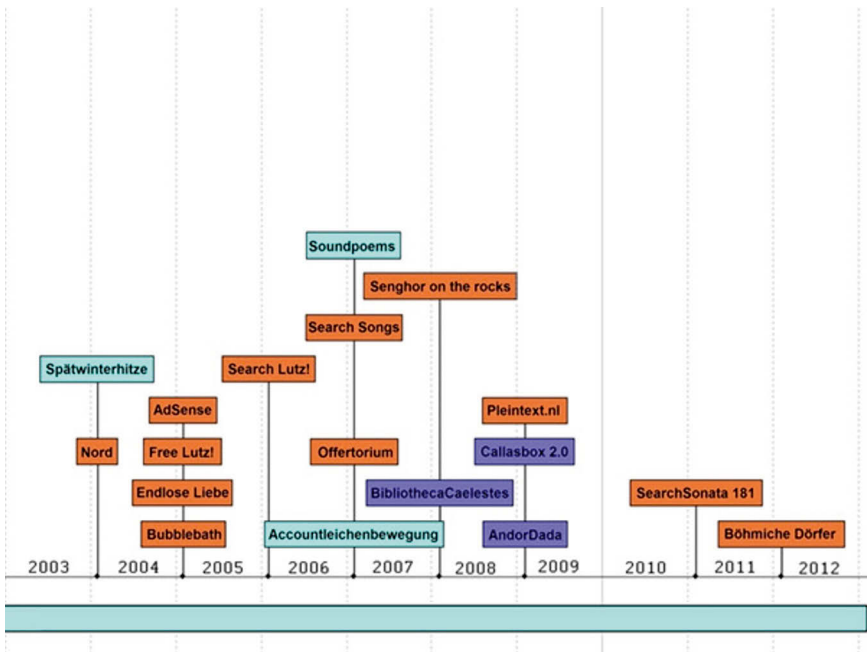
Soundpoems
Senghor on the rocks
Search Songs
Spätwinterhitze
Search Lutz!
AdSense
Pleintext.nl
Nord
Free Lutz!
Offertorium
Callasbox 2.0
Endlose Liebe
BibliothecaCaelestes
SearchSonata 181
Bubblebath
Accountleichenbewegung
AndorDada
Böhmiche Dörfer
2003
2004
2005
2006
2007
2008
2009
2010
2011
2012